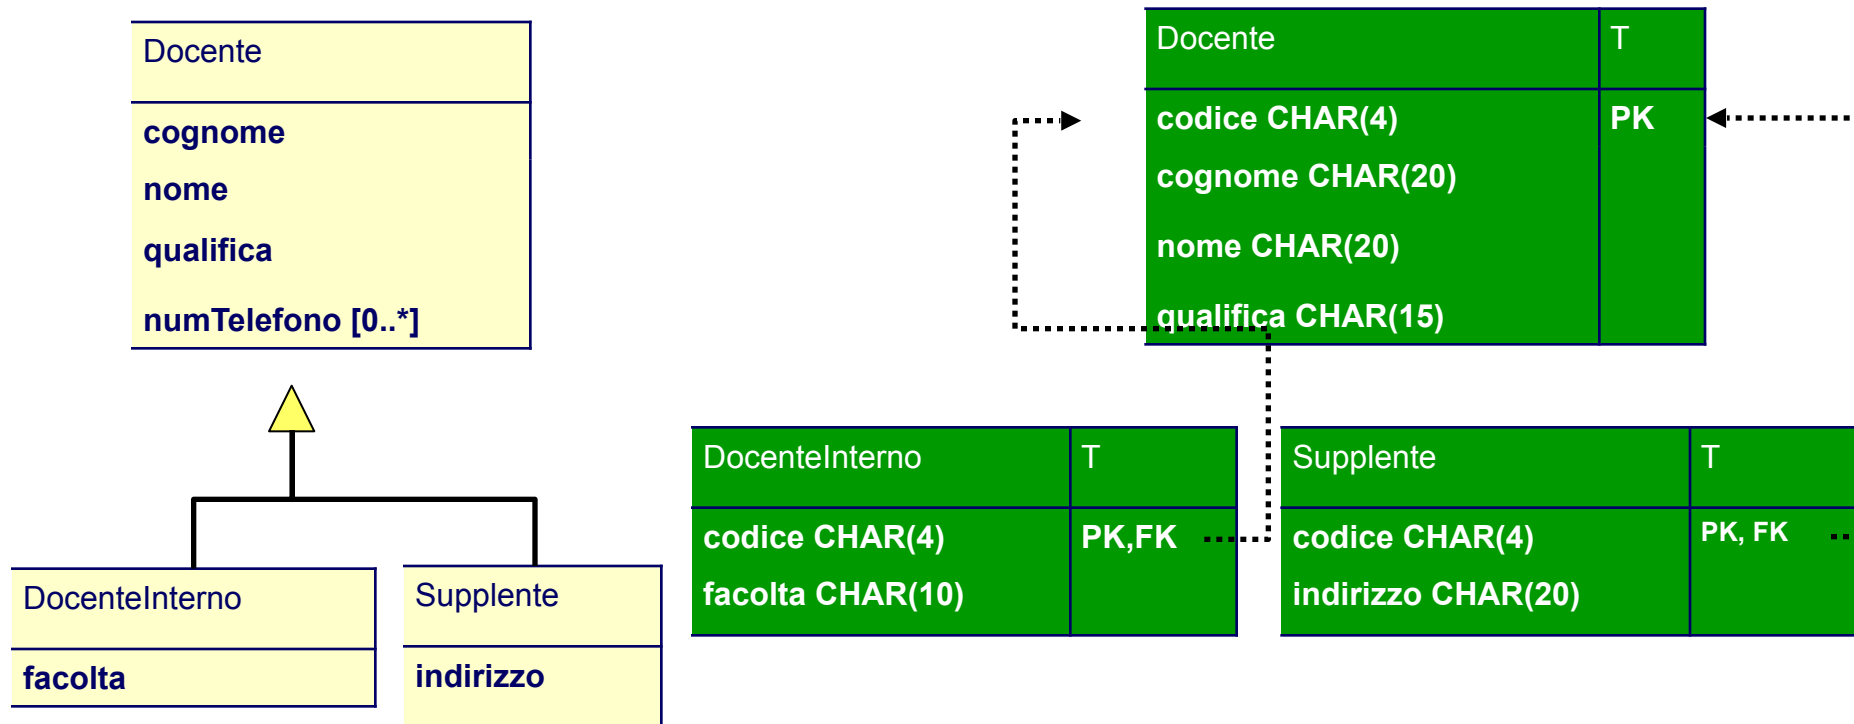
Docente

cognome
nome
qualifica
numTelefono [0..*]

DocenteInterno

facolta

Supplente

indirizzo

| Docente | T |
|---|---|
| codice CHAR(4)<br>cognome CHAR(20)<br>nome CHAR(20)<br>qualifica CHAR(15) | PK |

| DocenteInterno | T |
|---|---|
| codice CHAR(4)<br>facolta CHAR(10) | PK,FK |

| Supplente | T |
|---|---|
| codice CHAR(4)<br>indirizzo CHAR(20) | PK, FK |